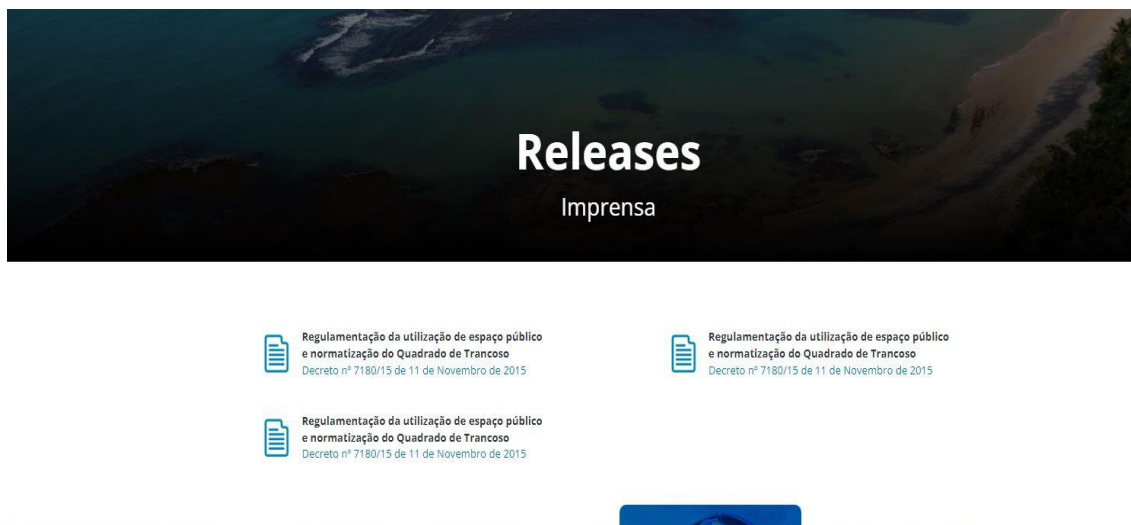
Releases

Imprensa

Regulamentação da utilização de espaço público e normatização do Quadrado de Trancoso
Decreto nº 7180/15 de 11 de Novembro de 2015

Regulamentação da utilização de espaço público e normatização do Quadrado de Trancoso
Decreto nº 7180/15 de 11 de Novembro de 2015

Regulamentação da utilização de espaço público e normatização do Quadrado de Trancoso
Decreto nº 7180/15 de 11 de Novembro de 2015